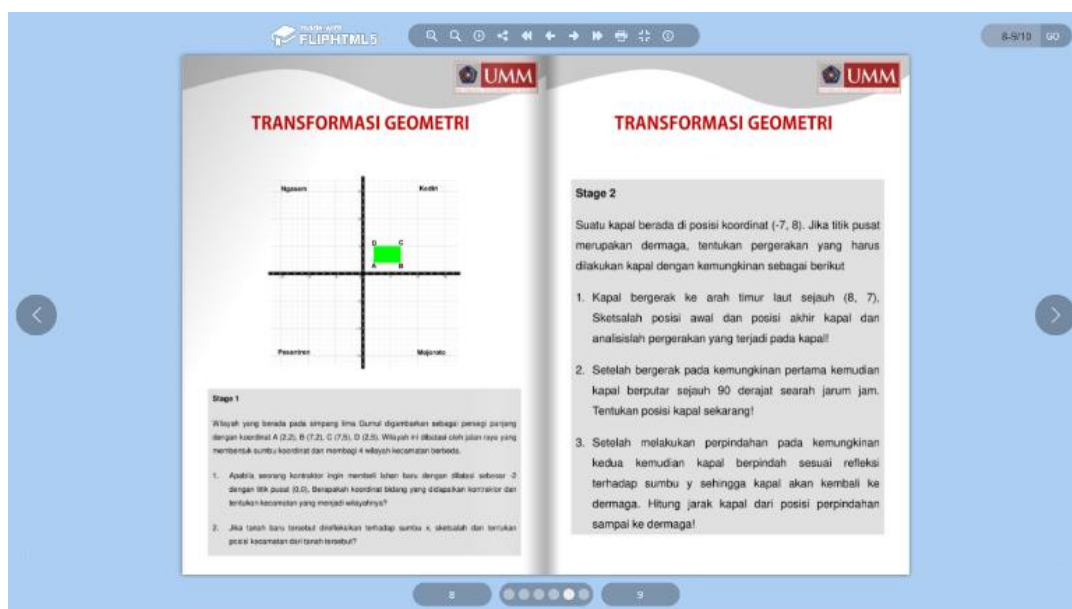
made with FLIPHTML5

8-9/10 GO

UMM

TRANSFORMASI GEOMETRI

Ngasem

Kedir

D C

A B

Pesantren

Majoroto

Stage 1

Wilayah yang berada pada simpang lima Gumul digambarkan sebagai persegi panjang dengan koordinat A (2,2), B (7,2), C (7,5), D (2,5). Wilayah ini dibatasi oleh jalan raya yang membentuk sumbu koordinat dan membagi 4 wilayah kecamatan berbeda.

1. Apabila seorang kontraktor ingin membeli lahan baru dengan dilatasi sebesar -2 dengan titik pusat (0,0). Berapakah koordinat bidang yang didapatkan kontraktor dan tentukan kecamatan yang menjadi wilayahnya?

2. Jika tanah baru tersebut direfleksikan terhadap sumbu x, sketsalah dan tentukan posisi kecamatan dari tanah tersebut?

UMM

TRANSFORMASI GEOMETRI

Stage 2

Suatu kapal berada di posisi koordinat (-7, 8). Jika titik pusat merupakan dermaga, tentukan pergerakan yang harus dilakukan kapal dengan kemungkinan sebagai berikut

1. Kapal bergerak ke arah timur laut sejauh (8, 7). Sketsalah posisi awal dan posisi akhir kapal dan analisislah pergerakan yang terjadi pada kapal!

2. Setelah bergerak pada kemungkinan pertama kemudian kapal berputar sejauh 90 derajat searah jarum jam. Tentukan posisi kapal sekarang!

3. Setelah melakukan perpindahan pada kemungkinan kedua kemudian kapal berpindah sesuai refleksi terhadap sumbu y sehingga kapal akan kembali ke dermaga. Hitung jarak kapal dari posisi perpindahan sampai ke dermaga!

8

9